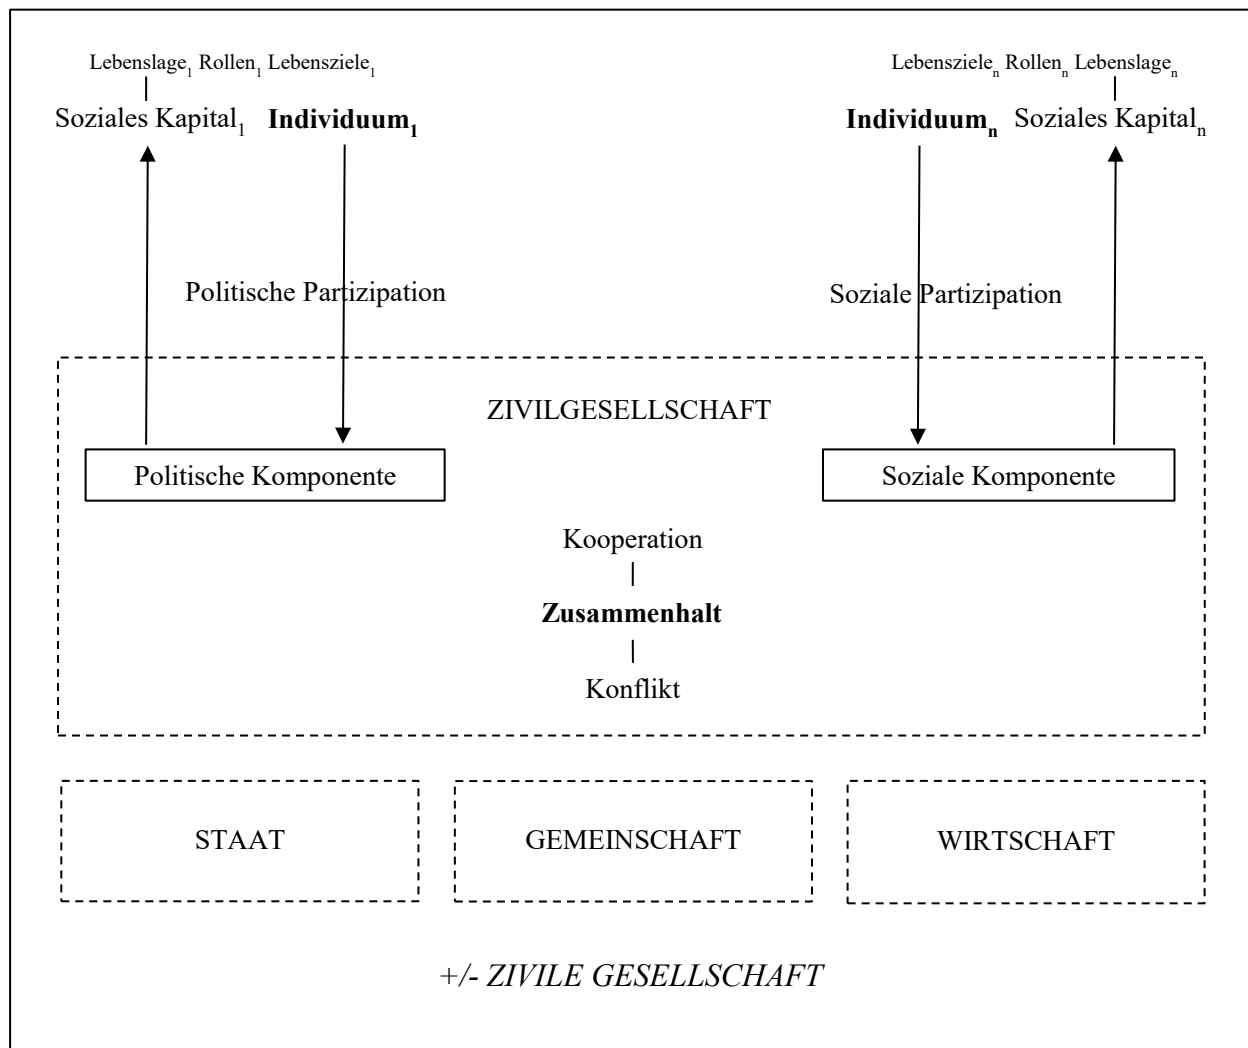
Lebenslage$_1$ Rollen$_1$ Lebensziele$_1$

Soziales Kapital$_1$ **Individuum$_1$**

Lebensziele$_n$ Rollen$_n$ Lebenslage$_n$

**Individuum$_n$** Soziales Kapital$_n$

Politische Partizipation

Soziale Partizipation

ZIVILGESELLSCHAFT

Politische Komponente

Soziale Komponente

Kooperation

**Zusammenhalt**

Konflikt

STAAT

GEMEINSCHAFT

WIRTSCHAFT

*+/- ZIVILE GESELLSCHAFT*